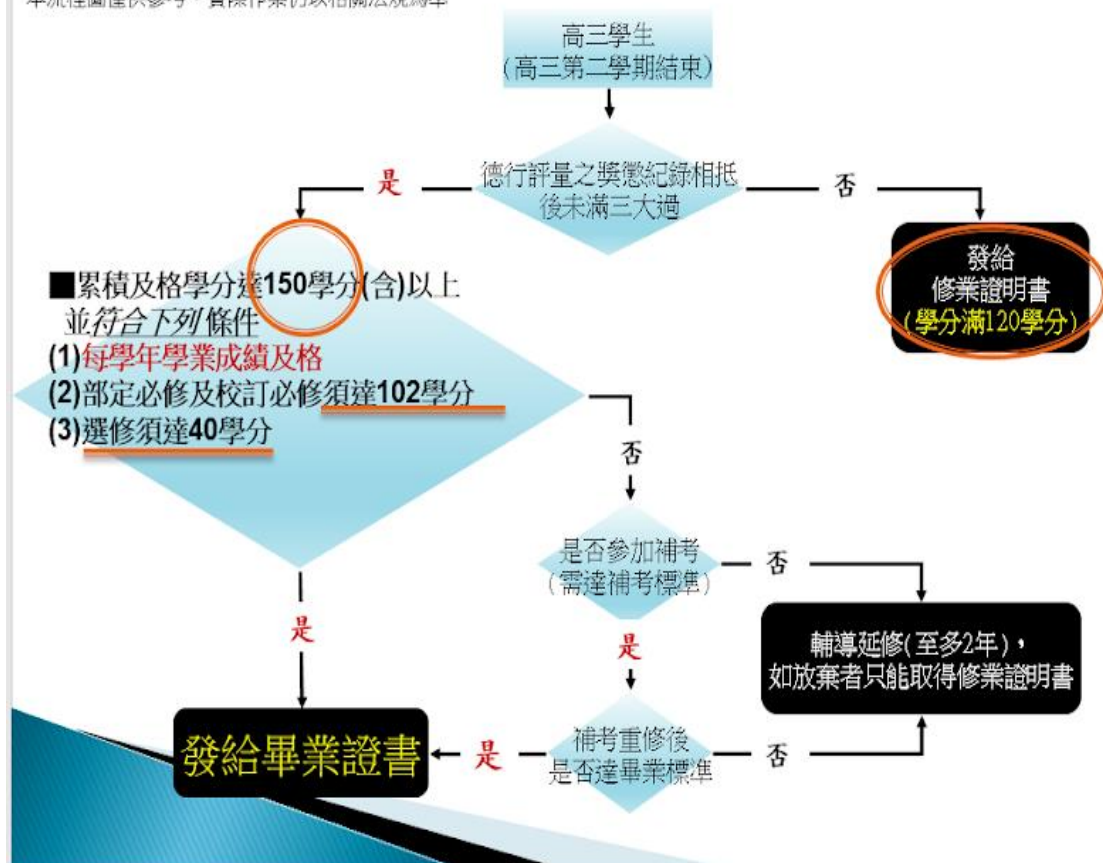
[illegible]

高三學生
(高三第二學期結束)

德行評量之獎懲紀錄相抵後未滿三大過

是

否

發給
修業證明書
(學分滿120學分)

■累積及格學分達150學分(含)以上並符合下列條件
(1)每學年學業成績及格
(2)部定必修及校訂必修須達102學分
(3)選修須達40學分

否

是否參加補考
(需達補考標準)

否

是

輔導延修(至多2年),
如放棄者只能取得修業證明書

是

補考重修後
是否達畢業標準

是

否

發給畢業證書